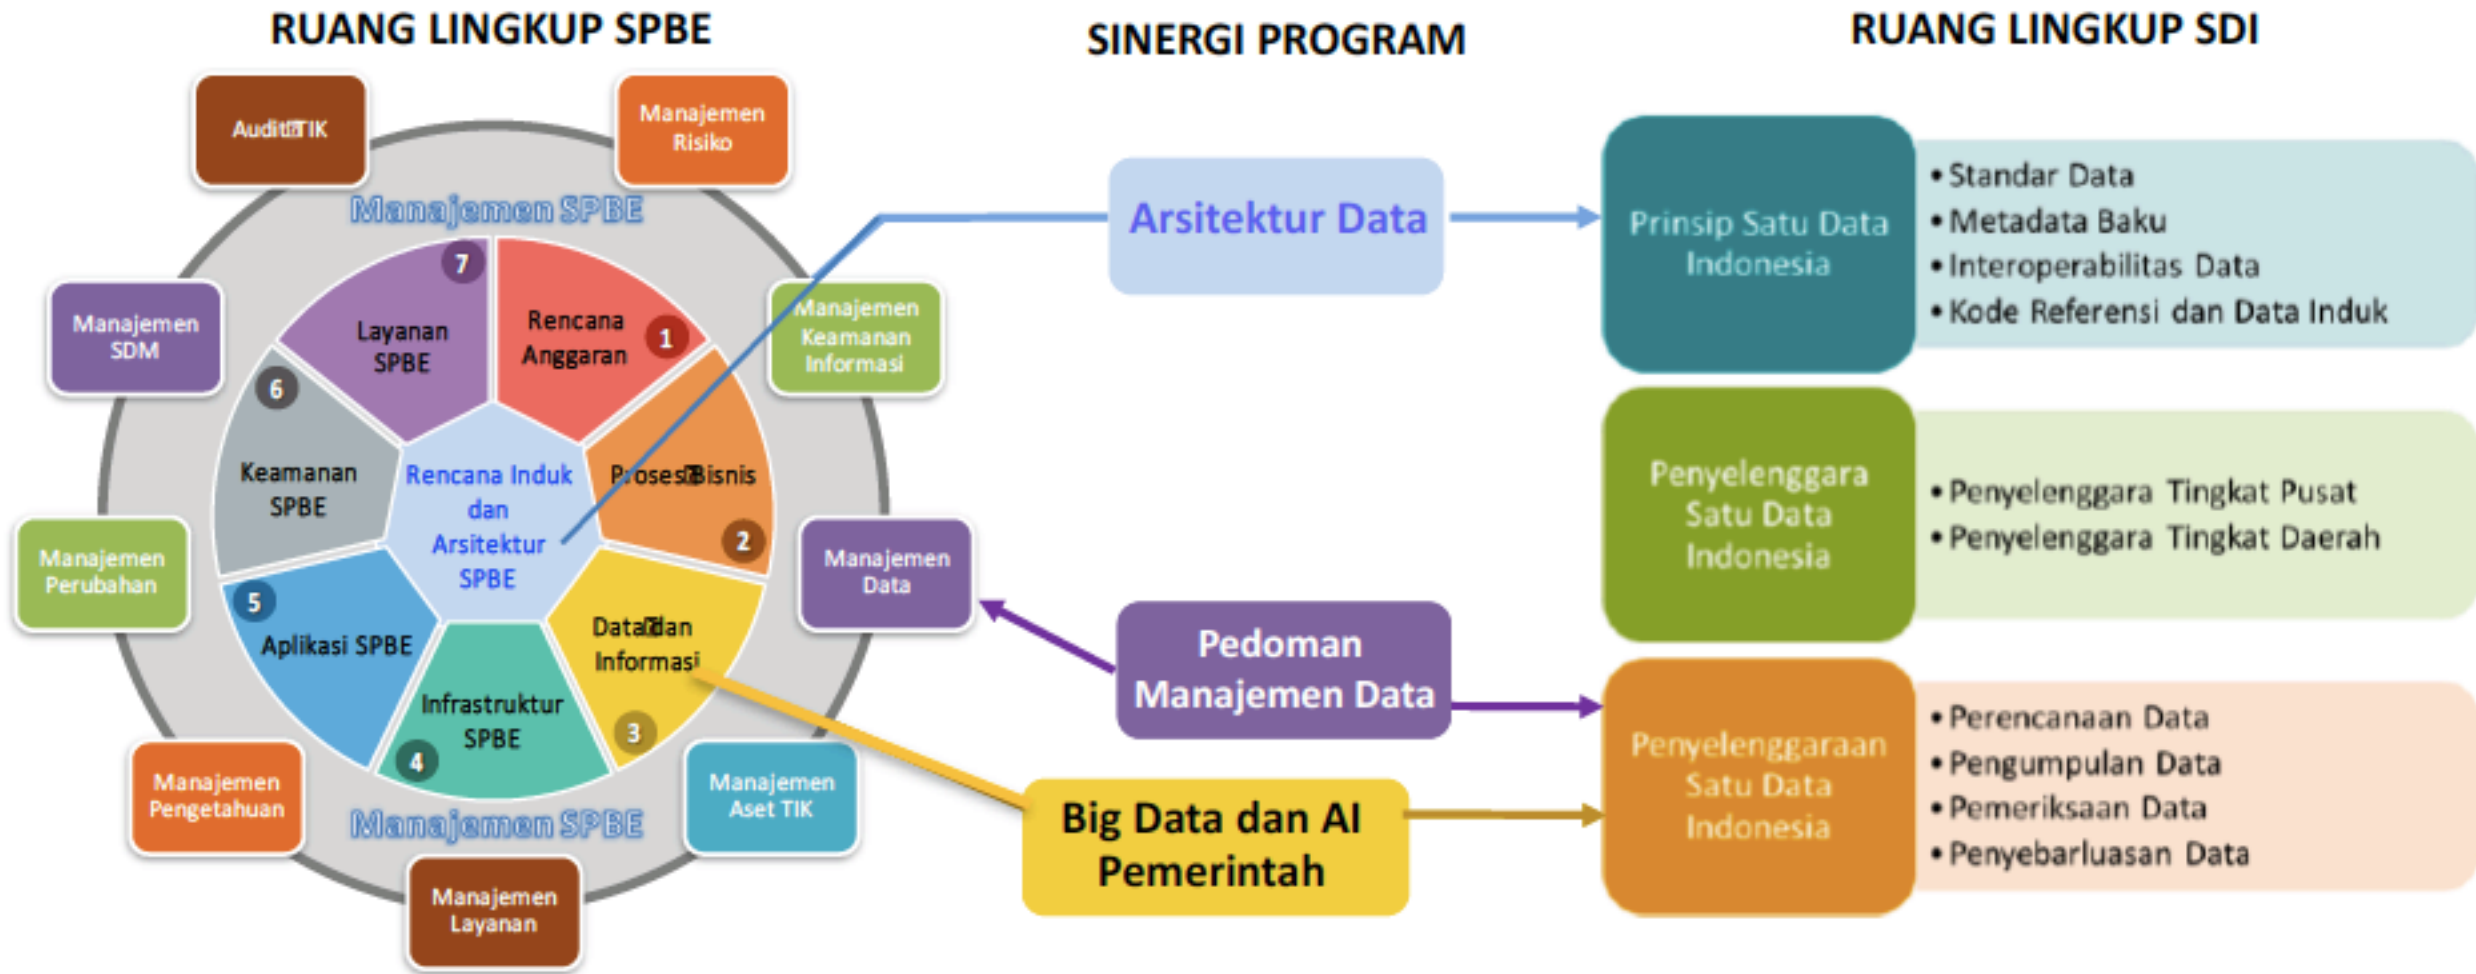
RUANG LINGKUP SPBE

SINERGI PROGRAM

RUANG LINGKUP SDI

Audit TIK

Manajemen Risiko

Manajemen SPBE

Manajemen Keamanan Informasi

Manajemen SDM

7

Layanan SPBE

Rencana Anggaran

1

6

Keamanan SPBE

Rencana Induk dan Arsitektur SPBE

Proses Bisnis

2

Manajemen Perubahan

5

Aplikasi SPBE

Data dan Informasi

Manajemen Data

Infrastruktur SPBE

4

3

Manajemen Pengetahuan

Manajemen SPBE

Manajemen Aset TIK

Manajemen Layanan

Arsitektur Data

Pedoman Manajemen Data

Big Data dan AI Pemerintah

Prinsip Satu Data Indonesia

• Standar Data
• Metadata Baku
• Interoperabilitas Data
• Kode Referensi dan Data Induk

Penyelenggara Satu Data Indonesia

• Penyelenggara Tingkat Pusat
• Penyelenggara Tingkat Daerah

Penyelenggaraan Satu Data Indonesia

• Perencanaan Data
• Pengumpulan Data
• Pemeriksaan Data
• Penyebarluasan Data